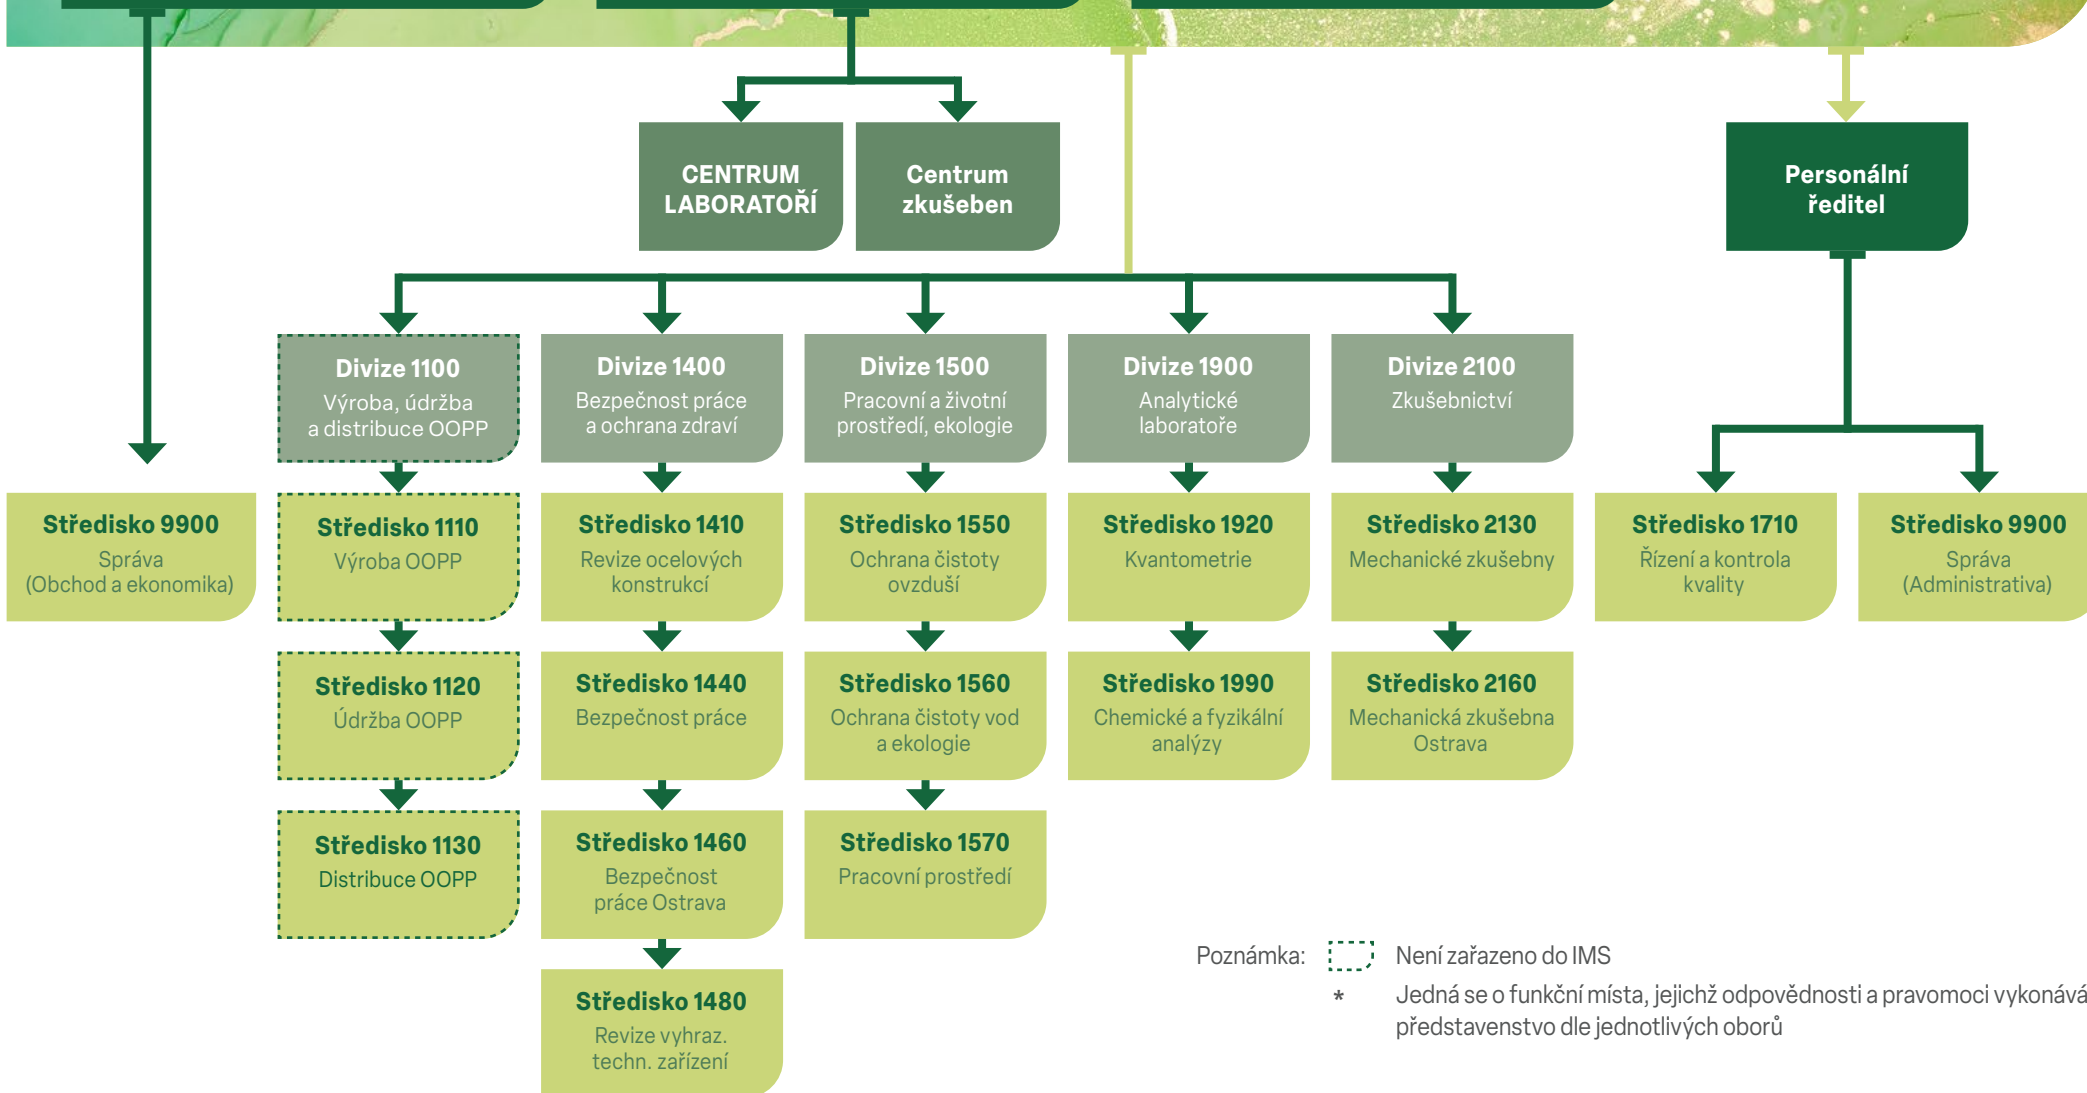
CENTRUM LABORATOŘÍ

Centrum zkušeben

Personální ředitel

Divize 1100
Výroba, údržba a distribuce OOPP

Divize 1400
Bezpečnost práce a ochrana zdraví

Divize 1500
Pracovní a životní prostředí, ekologie

Divize 1900
Analytické laboratoře

Divize 2100
Zkušebnictví

Středisko 9900
Správa (Obchod a ekonomika)

Středisko 1110
Výroba OOPP

Středisko 1410
Revize ocelových konstrukcí

Středisko 1550
Ochrana čistoty ovzduší

Středisko 1920
Kvantometrie

Středisko 2130
Mechanické zkušebny

Středisko 1710
Řízení a kontrola kvality

Středisko 9900
Správa (Administrativa)

Středisko 1120
Údržba OOPP

Středisko 1440
Bezpečnost práce

Středisko 1560
Ochrana čistoty vod a ekologie

Středisko 1990
Chemické a fyzikální analýzy

Středisko 2160
Mechanická zkušebna Ostrava

Středisko 1130
Distribuce OOPP

Středisko 1460
Bezpečnost práce Ostrava

Středisko 1570
Pracovní prostředí

Středisko 1480
Revize vyhraz. techn. zařízení

Poznámka: Není zařazeno do IMS
* Jedná se o funkční místa, jejichž odpovědnosti a pravomoci vykonává představenstvo dle jednotlivých oborů